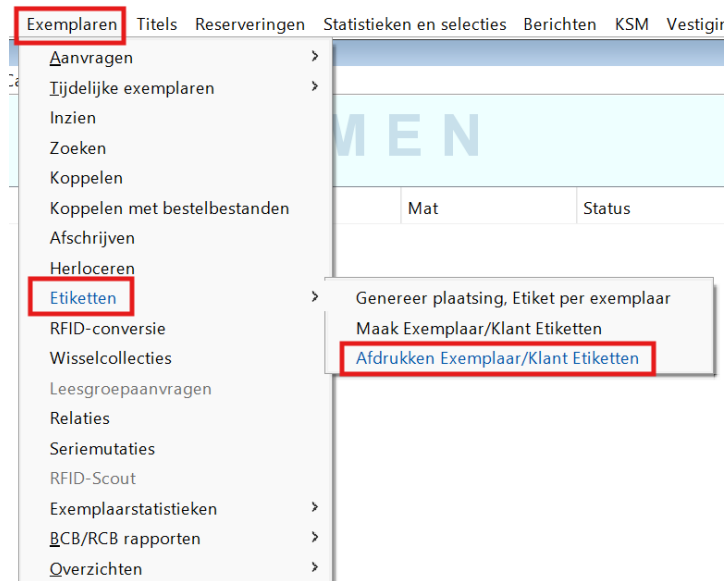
Exemplaren Titels Reserveringen Statistieken en selecties Berichten KSM Vestigin

Aanvragen
Tijdelijke exemplaren
Inzien
Zoeken
Koppelen
Koppelen met bestelbestanden
Afschrijven
Herloceren
Etiketten
RFID-conversie
Wisselcollecties
Leesgroepaanvragen
Relaties
Seriemutaties
RFID-Scout
Exemplaarstatistieken
BCB/RCB rapporten
Overzichten

Ca

M E N

Mat
Status

Genereer plaatsing, Etiket per exemplaar
Maak Exemplaar/Klant Etiketten
Afdrukken Exemplaar/Klant Etiketten